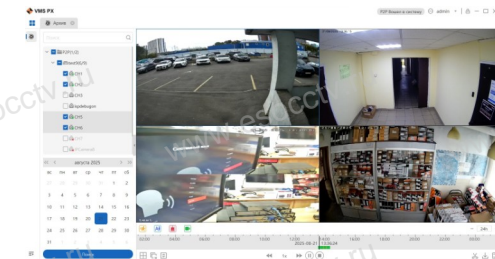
VMS PX
Архив
P2P Водио в системе
admin
Поиск
P2P(10)
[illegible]
CH1
CH2
CH3
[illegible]
CH5
CH6
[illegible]
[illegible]
августа 2023
| пн | вт | ср | чт | пт | сб | вс |
|---|---|---|---|---|---|---|
| | | | | | 1 | 2 |
| 3 | 4 | 5 | 6 | 7 | 8 | 9 |
| 10 | 11 | 12 | 13 | 14 | 15 | 16 |
| 17 | 18 | 19 | 20 | 21 | 22 | 23 |
| 24 | 25 | 26 | 27 | 28 | 29 | 30 |
| 31 | | | | | | |
Поиск
www.esocctv.ru
esocctv.ru
2023-08-21 13:52:29
24ч